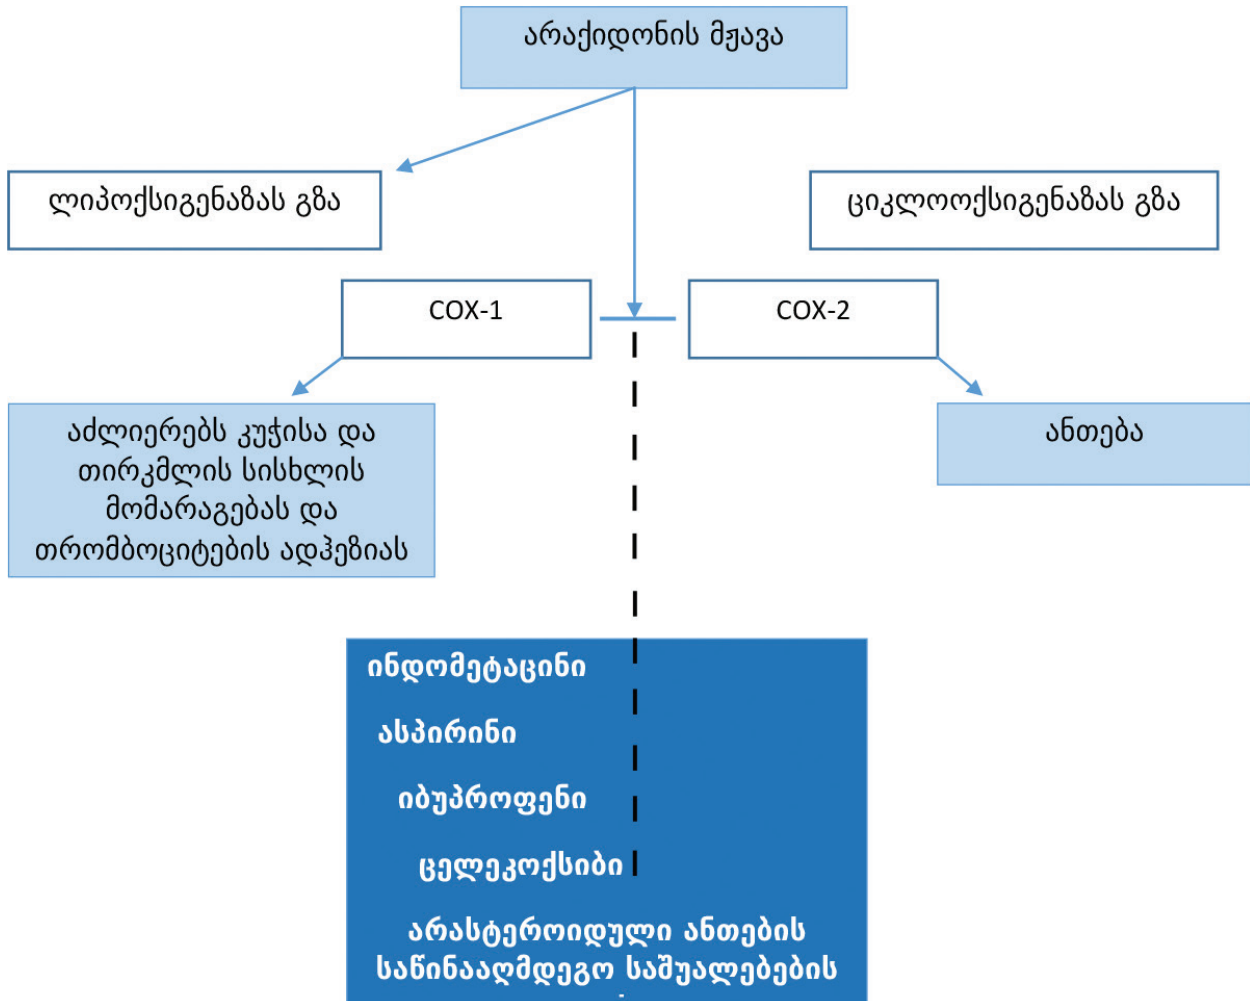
არაქიდონის მჟავა

ლიპოქსიგენაზას გზა

ციკლოოქსიგენაზას გზა

COX-1

COX-2

აძლიერებს კუჭისა და თირკმლის სისხლის მომარაგებას და თრომბოციტების ადჰეზიას

ანთება

ინდომეტაცინი

ასპირინი

იბუპროფენი

ცელეკოქსიბი

არასტეროიდული ანთების საწინააღმდეგო საშუალებების